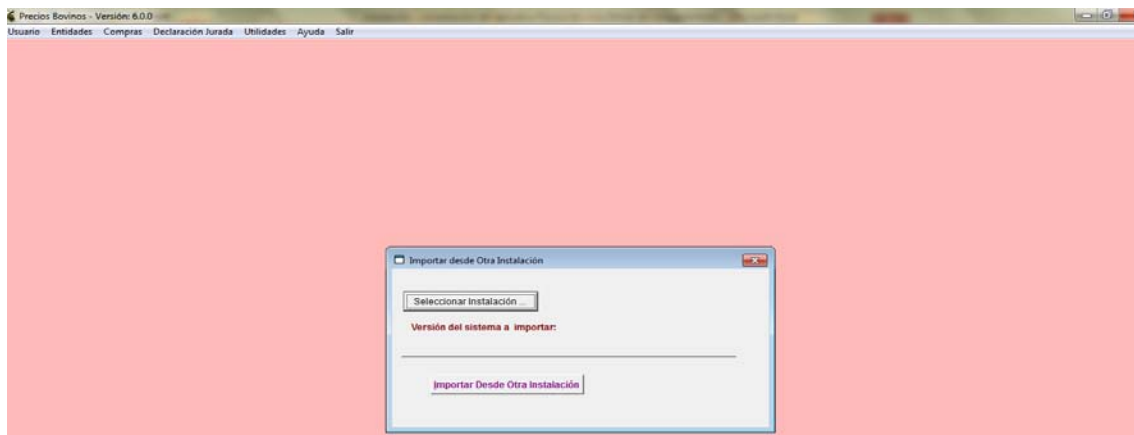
Precios Bovinos - Versión: 6.0.0

Usuario Entidades Compras Declaración Jurada Utilidades Ayuda Salir

Importar desde Otra Instalación

Seleccionar Instalación ...

Versión del sistema a importar:

Importar Desde Otra Instalación